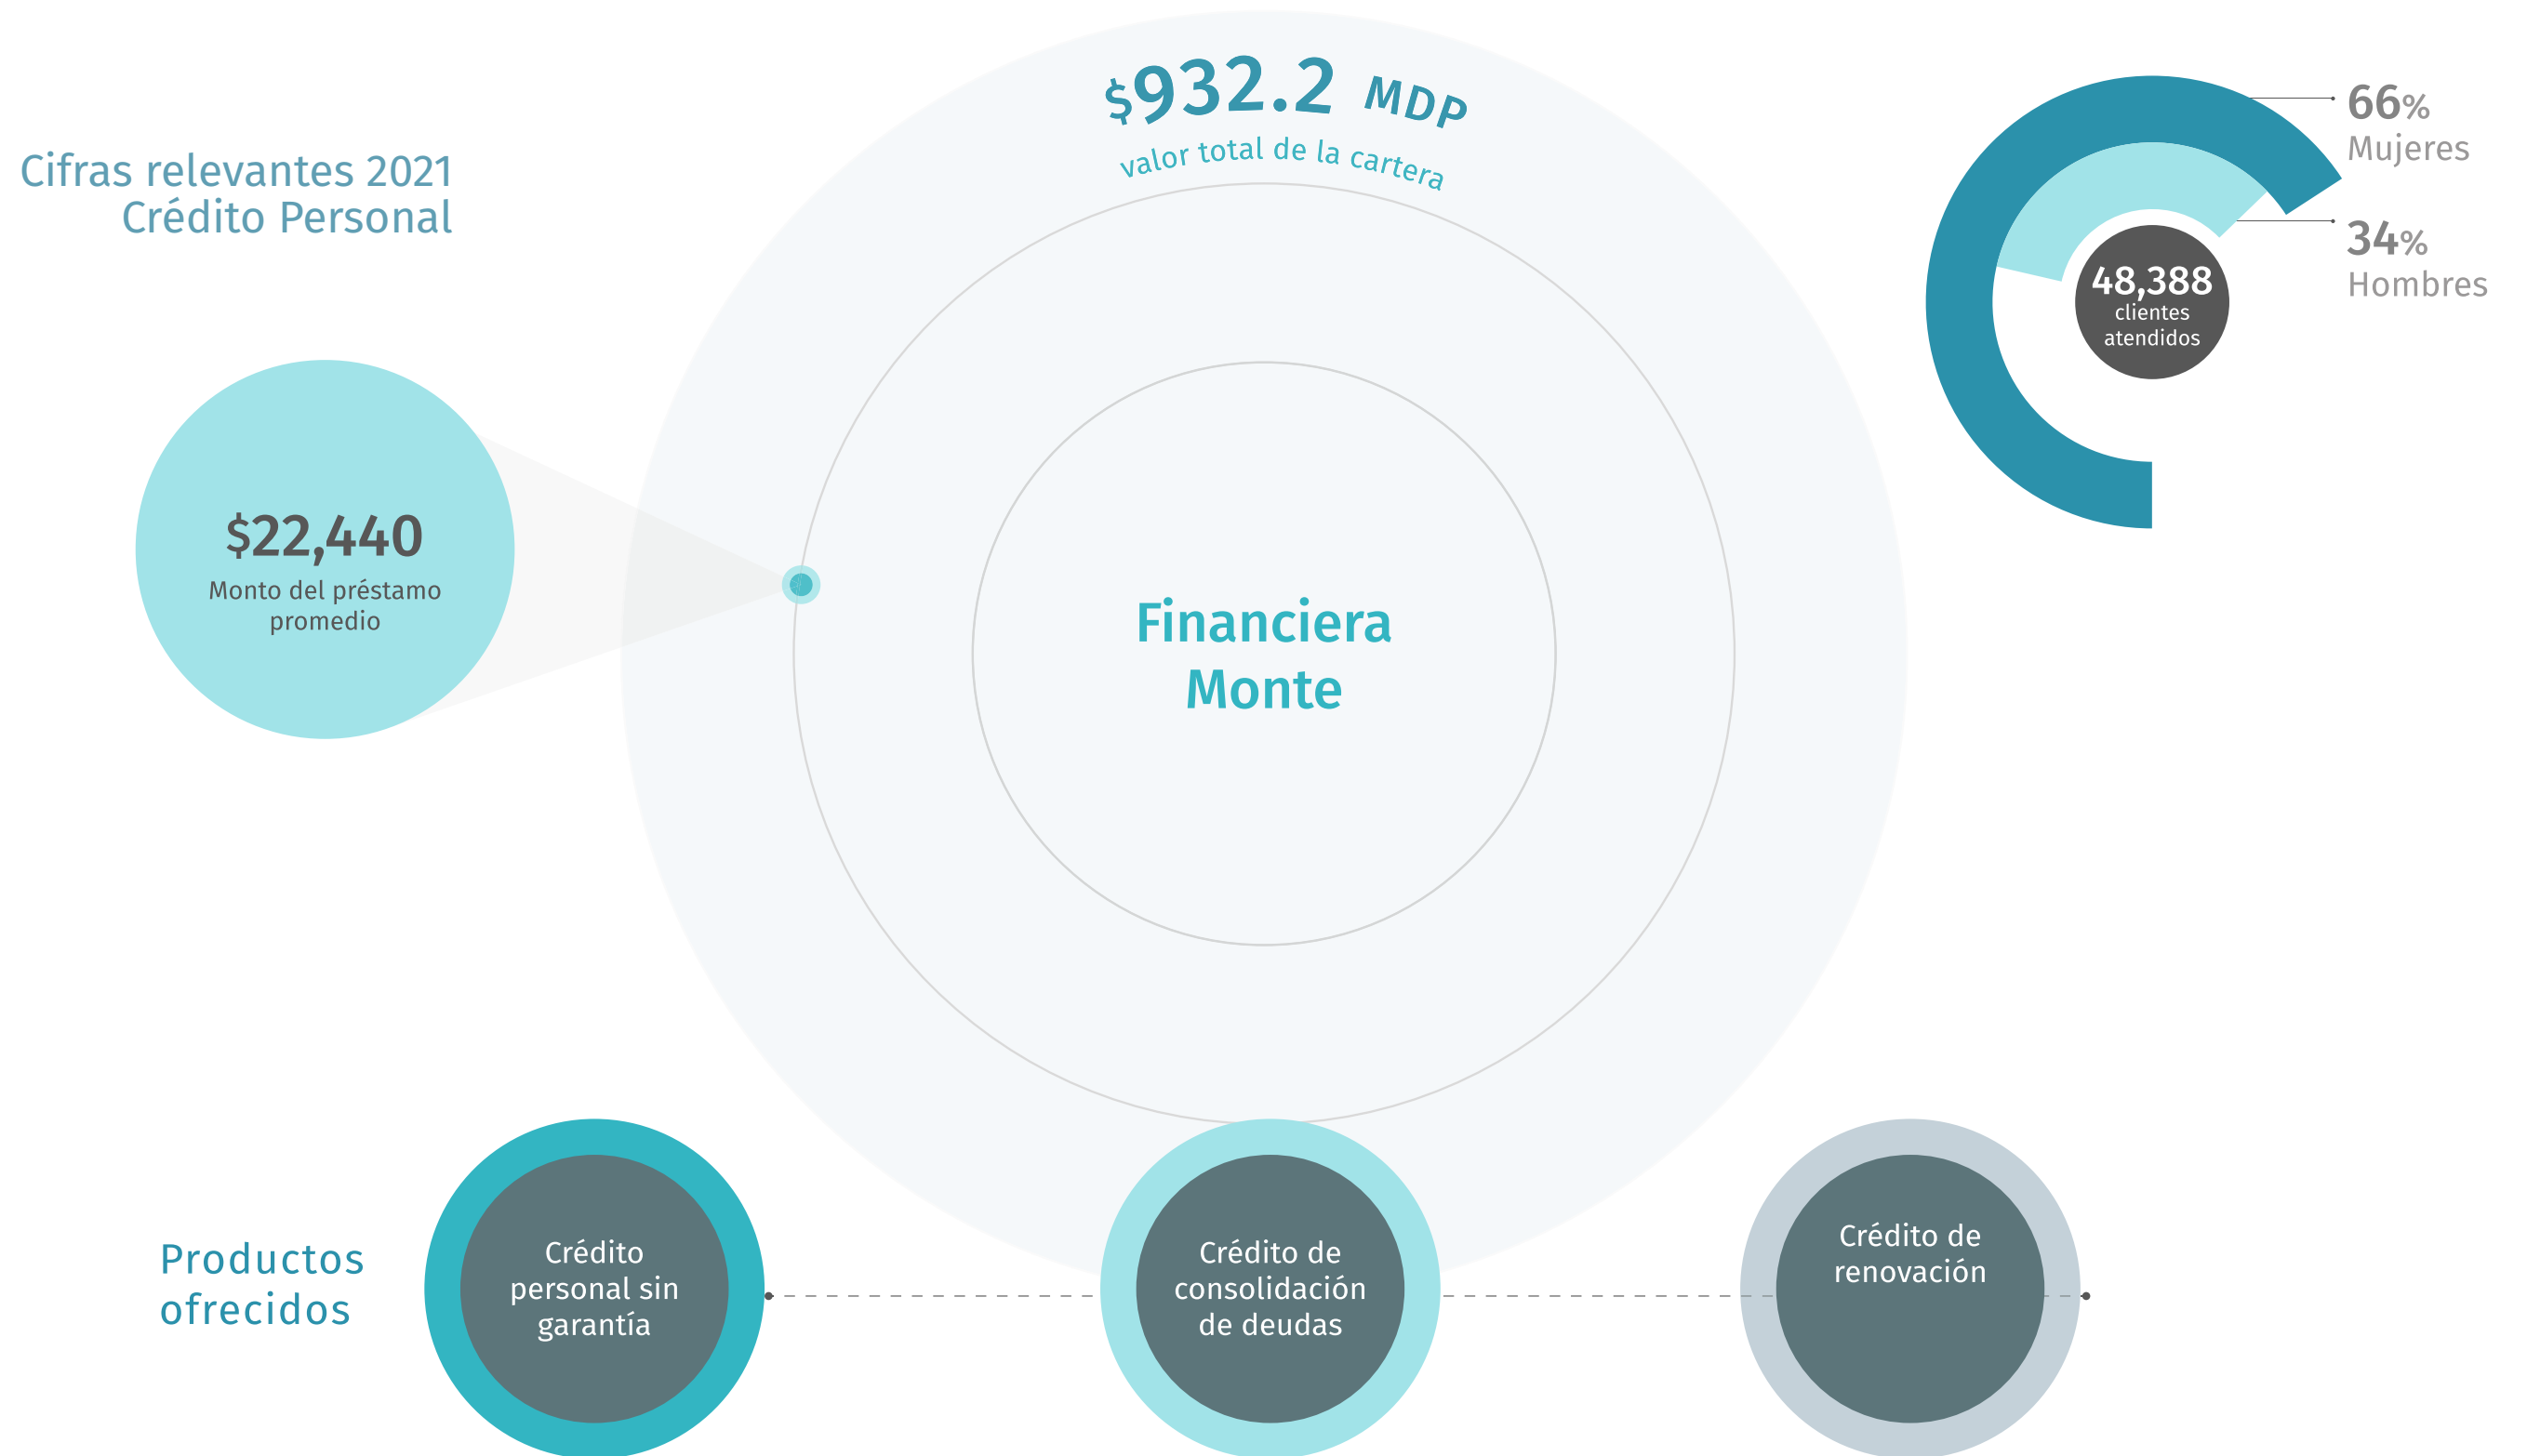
Cifras relevantes 2021
Crédito Personal

$932.2 MDP
valor total de la cartera

66% Mujeres

34% Hombres

48,388 clientes atendidos

$22,440
Monto del préstamo promedio

Financiera Monte

Productos ofrecidos

Crédito personal sin garantía

Crédito de consolidación de deudas

Crédito de renovación